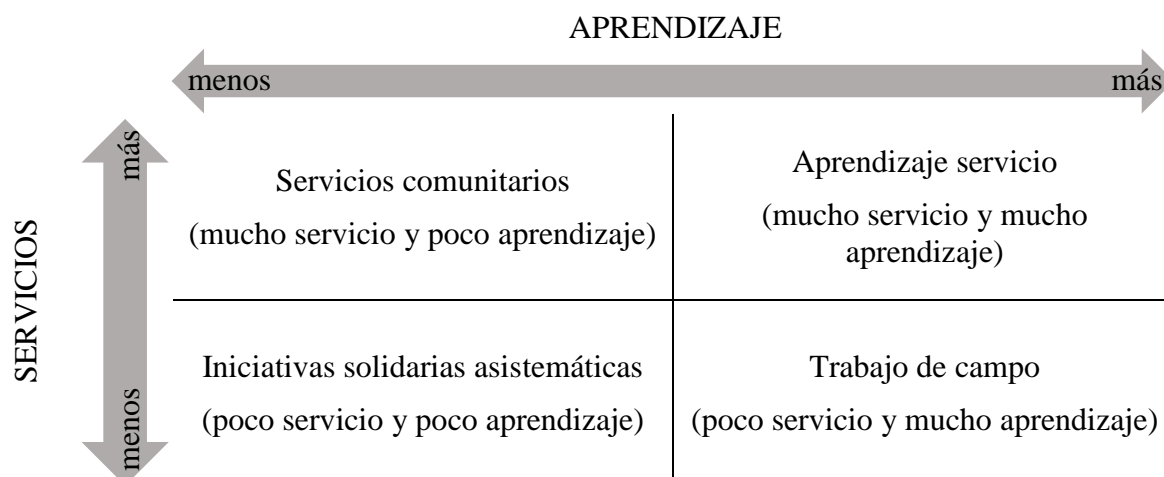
APRENDIZAJE

menos

más

SERVICIOS

más

menos

| Servicios comunitarios (mucho servicio y poco aprendizaje) | Aprendizaje servicio (mucho servicio y mucho aprendizaje) |
|---|---|
| Iniciativas solidarias asistemáticas (poco servicio y poco aprendizaje) | Trabajo de campo (poco servicio y mucho aprendizaje) |